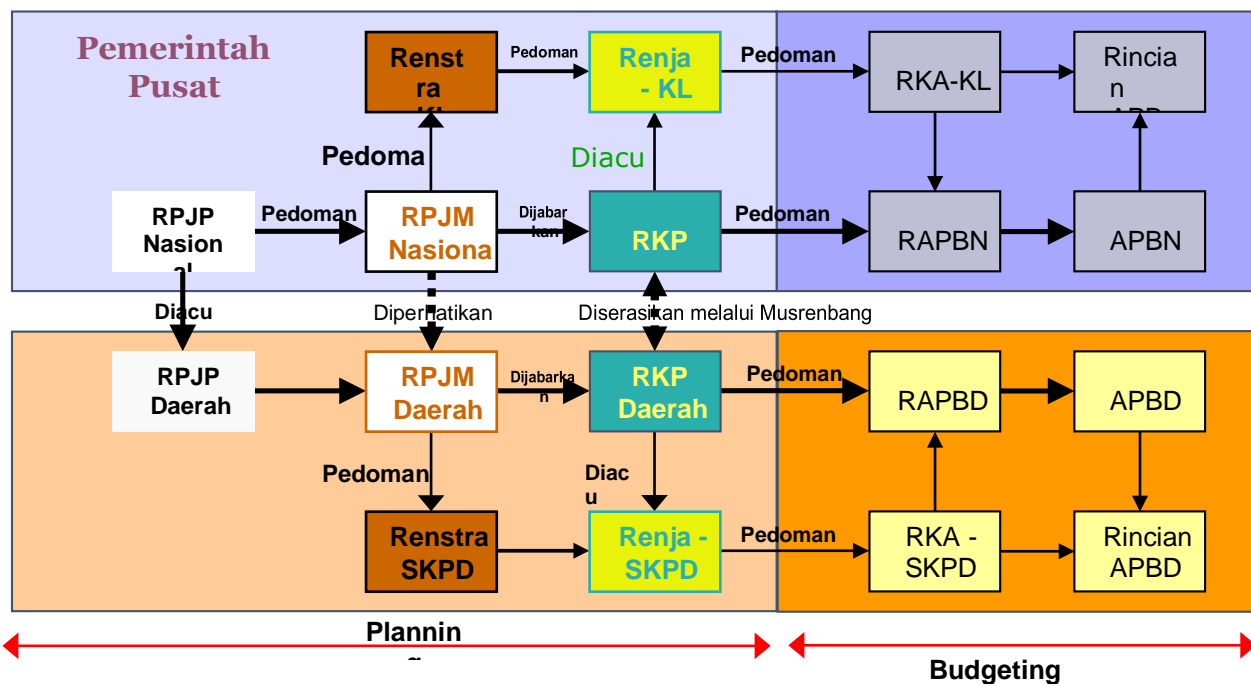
Pemerintah Pusat

Renstra KL

Pedoman

Renja - KL

Pedoman

RKA-KL

Rincian APBN

Pedoma

Diacu

RPJP Nasional

Pedoman

RPJM Nasiona

Dijabarkan

RKP

Pedoman

RAPBN

APBN

Diacu

Diperhatikan

Diserasikan melalui Musrenbang

RPJP Daerah

RPJM Daerah

Dijabarkan

RKP Daerah

Pedoman

RAPBD

APBD

Pedoman

Diacu

Renstra SKPD

Renja - SKPD

Pedoman

RKA - SKPD

Rincian APBD

Planning

Budgeting